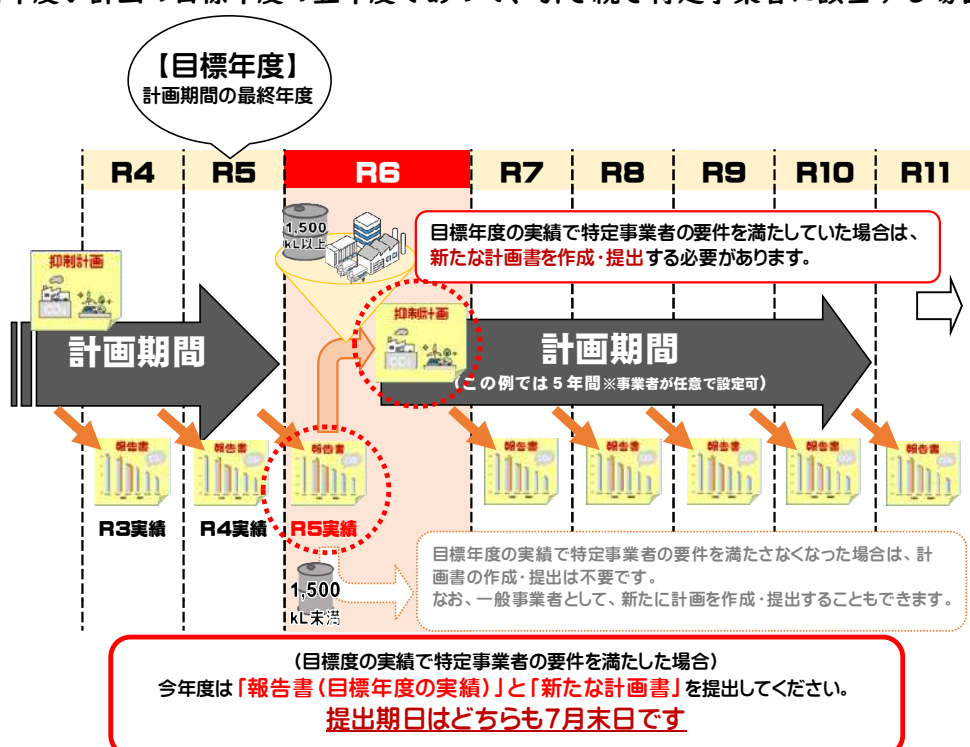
【目標年度】
計画期間の最終年度

R4 R5 R6 R7 R8 R9 R10 R11

1,500 kL以上

目標年度の実績で特定事業者の要件を満たしていた場合は、新たな計画書を作成・提出する必要があります。

抑制計画

計画期間

抑制計画

計画期間
（この例では５年間※事業者が任意で設定可）

報告書 報告書 報告書 報告書 報告書 報告書 報告書 報告書

R3実績 R4実績 R5実績

1,500 kL未満

目標年度の実績で特定事業者の要件を満たさなくなった場合は、計画書の作成・提出は不要です。
なお、一般事業者として、新たに計画を作成・提出することもできます。

（目標度の実績で特定事業者の要件を満たした場合）
今年度は「報告書（目標年度の実績）」と「新たな計画書」を提出してください。
提出期日はどちらも7月末日です